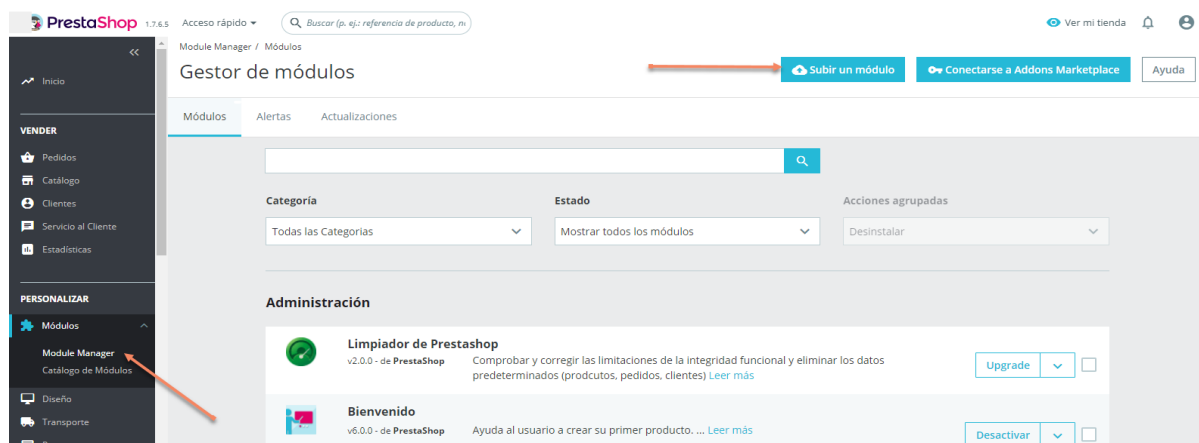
PrestaShop 1.7.6.5 Acceso rápido Buscar (p. ej.: referencia de producto, n

Ver mi tienda

Inicio

VENDER
Pedidos
Catálogo
Clientes
Servicio al Cliente
Estadísticas

PERSONALIZAR
Módulos
Module Manager
Catálogo de Módulos
Diseño
Transporte

Module Manager / Módulos
Gestor de módulos

Subir un módulo
Conectarse a Addons Marketplace
Ayuda

Módulos Alertas Actualizaciones

Categoría
Todas las Categorias
Estado
Mostrar todos los módulos
Acciones agrupadas
Desinstalar

Administración

Limpiador de Prestashop
v2.0.0 - de PrestaShop
Comprobar y corregir las limitaciones de la integridad funcional y eliminar los datos predeterminados (prodcutos, pedidos, clientes) Leer más
Upgrade

Bienvenido
v6.0.0 - de PrestaShop
Ayuda al usuario a crear su primer producto. ... Leer más
Desactivar